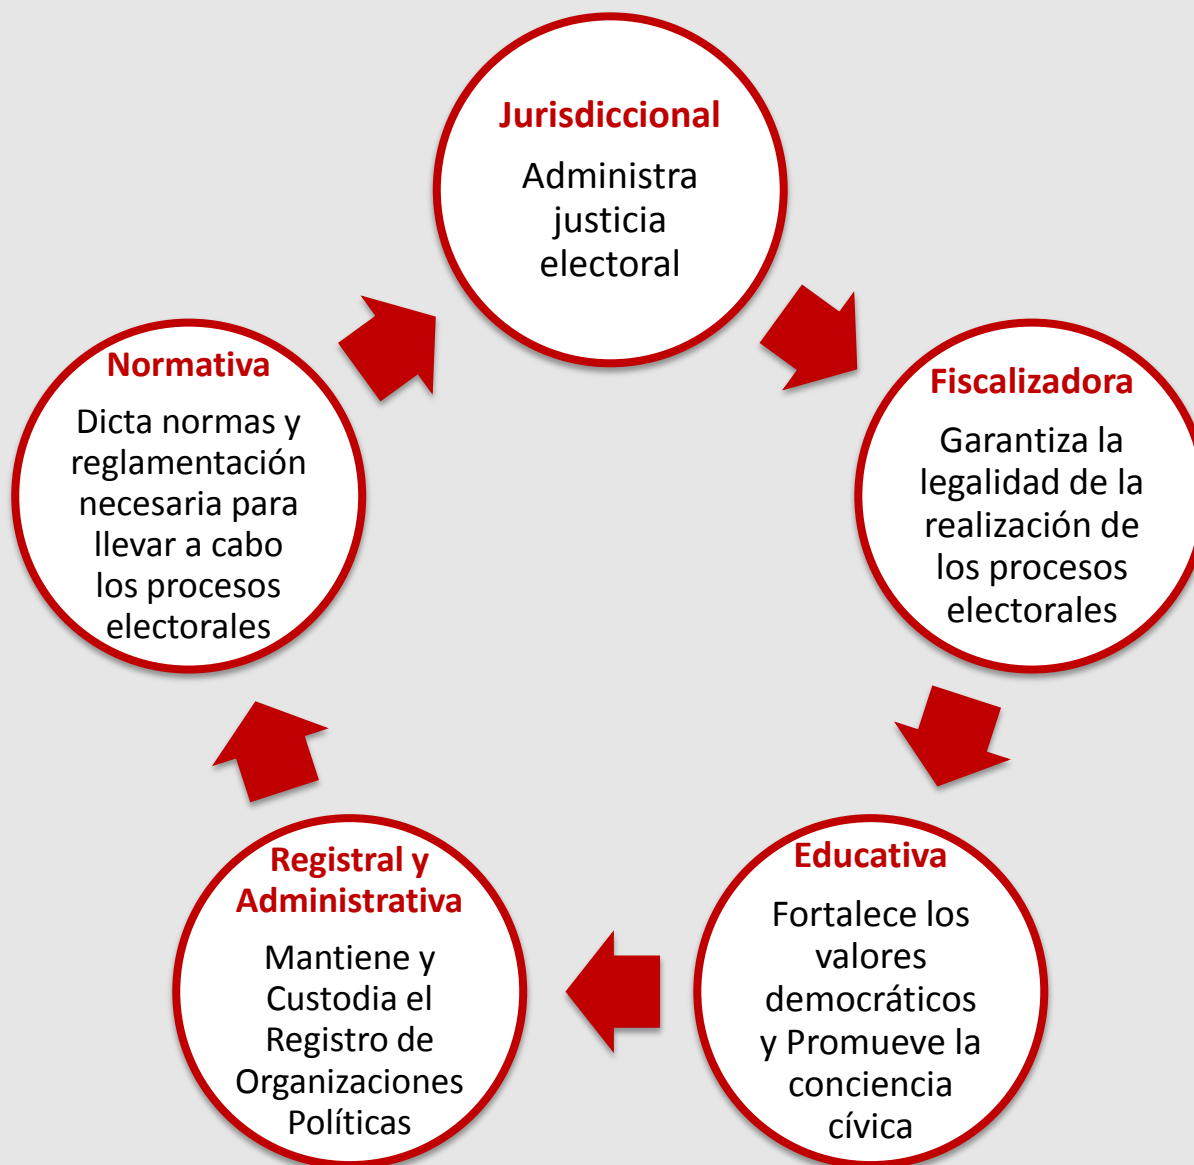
Jurisdiccional

Administra justicia electoral

Fiscalizadora

Garantiza la legalidad de la realización de los procesos electorales

Educativa

Fortalece los valores democráticos y Promueve la conciencia cívica

Registral y Administrativa

Mantiene y Custodia el Registro de Organizaciones Políticas

Normativa

Dicta normas y reglamentación necesaria para llevar a cabo los procesos electorales